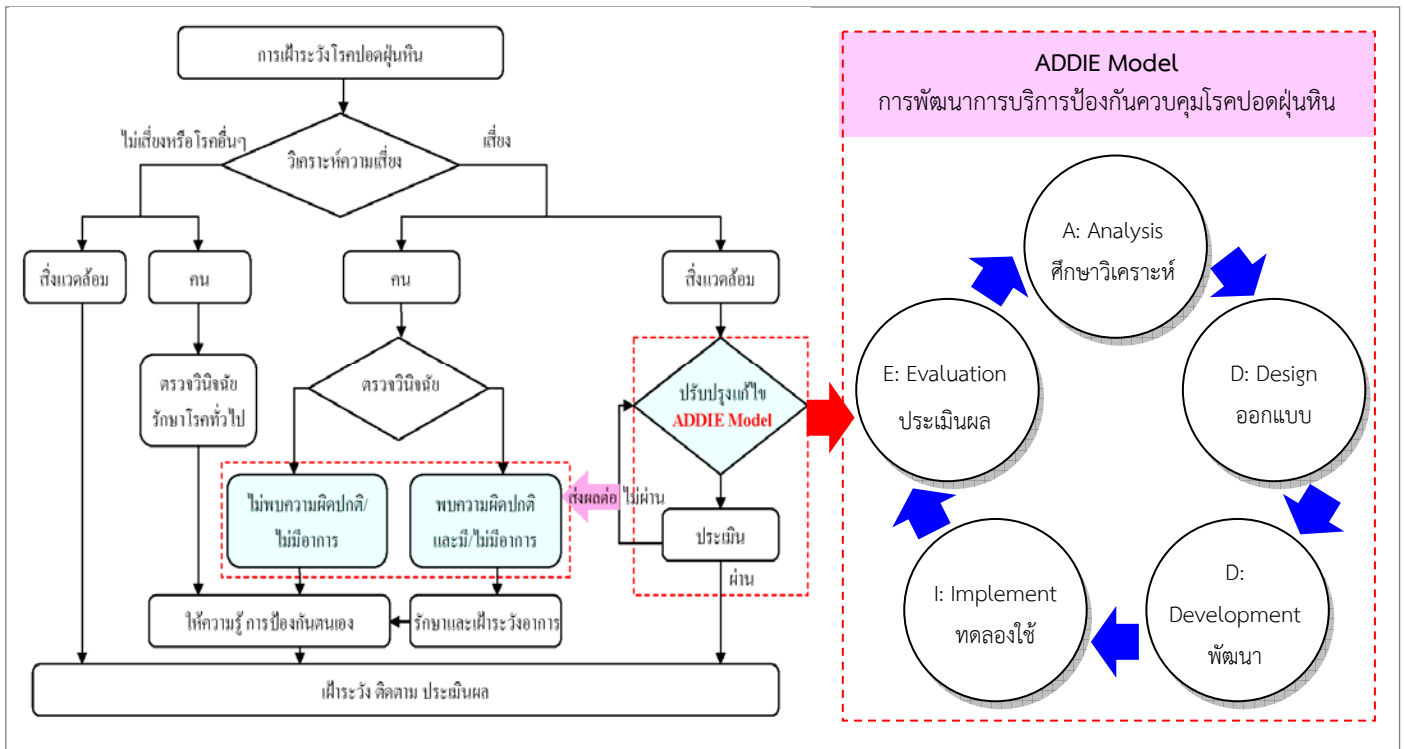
การเฝ้าระวังโรคปอดฝุ่นหิน

ไม่เสี่ยงหรือโรคอื่นๆ

วิเคราะห์ความเสี่ยง

เสี่ยง

สิ่งแวดล้อม

คน

คน

สิ่งแวดล้อม

ตรวจวินิจฉัย รักษาโรคทั่วไป

ตรวจวินิจฉัย

ปรับปรุงแก้ไข ADDIE Model

ไม่พบความผิดปกติ/ ไม่มีอาการ

พบความผิดปกติ และมี/ไม่มีอาการ

ส่งผลต่อ

ไม่ผ่าน

ประเมิน

ผ่าน

ให้ความรู้ การป้องกันตนเอง

รักษาและเฝ้าระวังอาการ

เฝ้าระวัง ติดตาม ประเมินผล

ADDIE Model
การพัฒนาการบริการป้องกันควบคุมโรคปอดฝุ่นหิน

A: Analysis
ศึกษาวิเคราะห์

D: Design
ออกแบบ

D: Development
พัฒนา

I: Implement
ทดลองใช้

E: Evaluation
ประเมินผล